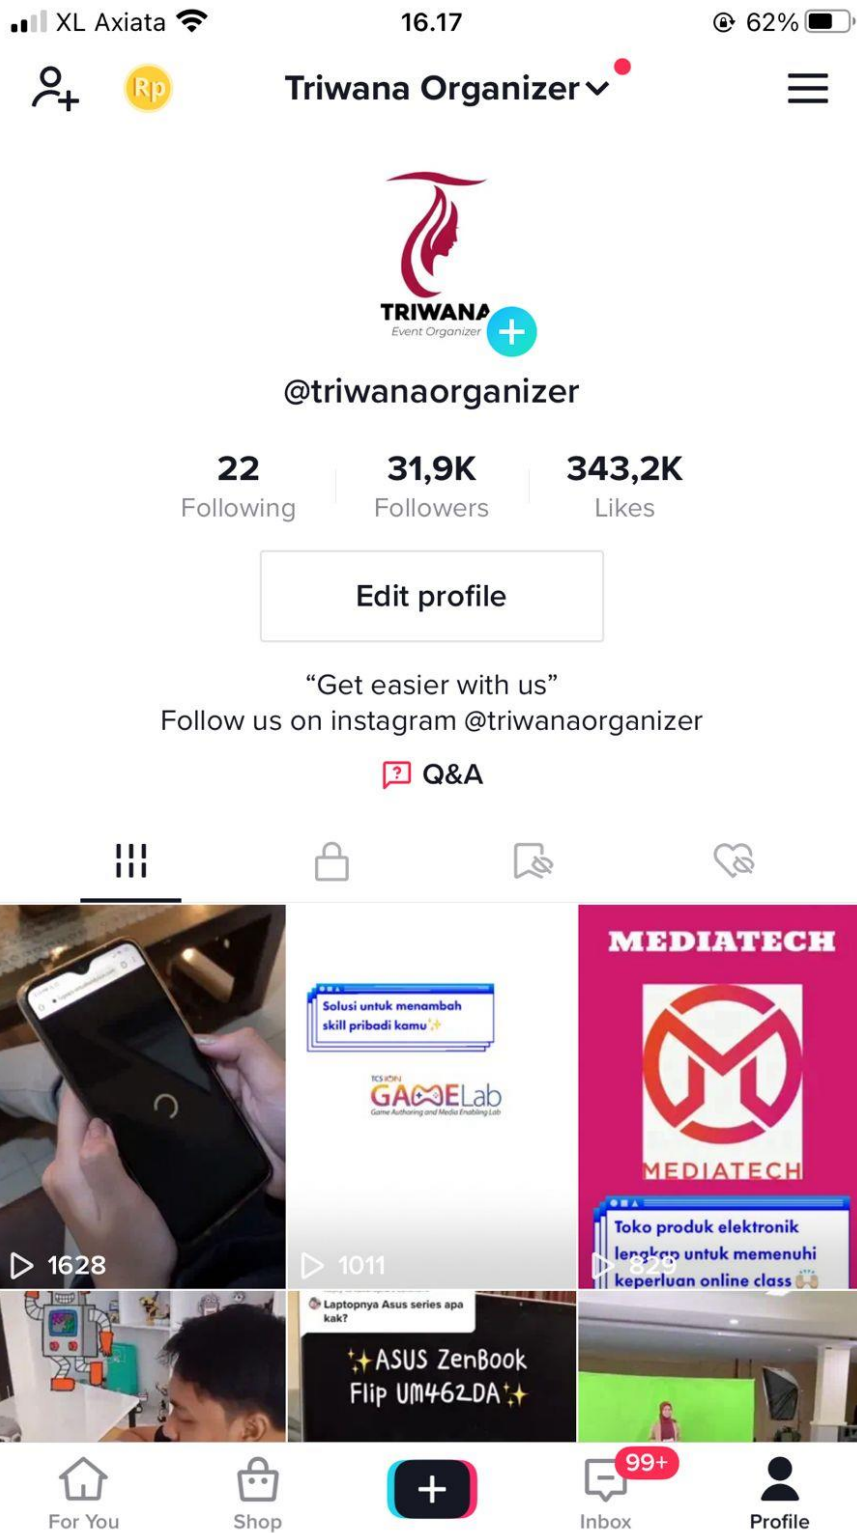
XL Axiata 16.17 62%

Rp

Triwana Organizer

TRIWANA
Event Organizer

@triwanaorganizer

22
Following

31,9K
Followers

343,2K
Likes

Edit profile

“Get easier with us”
Follow us on instagram @triwanaorganizer

Q&A

1628

Solusi untuk menambah skill pribadi kamu✨

TCS iON
GAMELab
Game Authoring and Media Enabling Lab

1011

MEDIATECH

MEDIATECH

Toko produk elektronik lengkap untuk memenuhi keperluan online class

829

Laptopnya Asus series apa kak?

✨ASUS ZenBook Flip UM462DA✨

For You

Shop

99+

Inbox

Profile